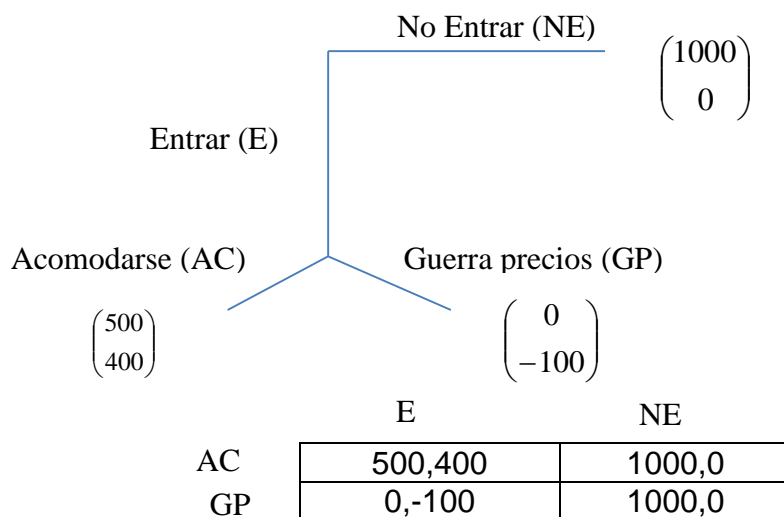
No Entrar (NE)

$\begin{pmatrix} 1000 \\ 0 \end{pmatrix}$

Entrar (E)

Acomodarse (AC)

Guerra precios (GP)

$\begin{pmatrix} 500 \\ 400 \end{pmatrix}$

$\begin{pmatrix} 0 \\ -100 \end{pmatrix}$

| | E | NE |
|---|---|---|
| AC | 500,400 | 1000,0 |
| GP | 0,-100 | 1000,0 |